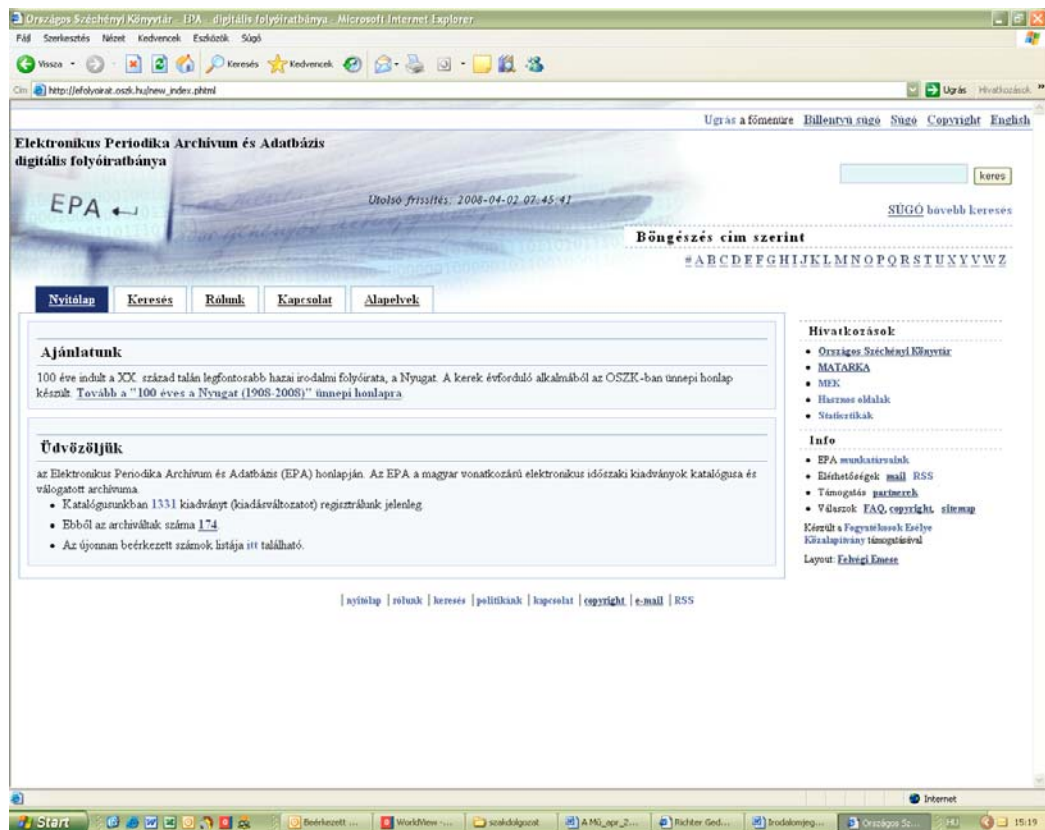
Országos Széchényi Könyvtár - EPA - digitális folyóiratbánya - Microsoft Internet Explorer

Fájl Szerkesztés Nézet Kedvencek Eszközök Súgó

Vissza Keresés Kedvencek

Cím http://efolyoirat.oszk.hu/new_index.phtml

Ugrás Hivatkozások

Ugrás a főmenüre Billentyű súgó Súgó Copyright English

Elektronikus Periodika Archívum és Adatbázis
digitális folyóiratbánya

EPA

Utolsó frissítés: 2008-04-02 07:45:41

keres

SÚGÓ bővebb keresés

Böngészés cím szerint

# A B C D E F G H I J K L M N O P Q R S T U X Y V W Z

Nyitólap Keresés Rólunk Kapcsolat Alapelvek

Ajánlatunk

100 éve indult a XX. század talán legfontosabb hazai irodalmi folyóirata, a Nyugat. A kerek évforduló alkalmából az OSZK-ban ünnepi honlap készült. Tovább a "100 éves a Nyugat (1908-2008)" ünnepi honlapra

Üdvözöljük

az Elektronikus Periodika Archívum és Adatbázis (EPA) honlapján. Az EPA a magyar vonatkozású elektronikus időszaki kiadványok katalógusa és válogatott archívuma.

• Katalógusunkban 1331 kiadványt (kiadásváltozatot) regisztrálunk jelenleg.
• Ebből az archiváltak száma 174.
• Az újonnan beérkezett számok listája itt található.

Hivatkozások

• Országos Széchényi Könyvtár
• MATARKA
• MEK
• Hasznos oldalak
• Statisztikák

Info

• EPA munkatársaink
• Elérhetőségek mail RSS
• Támogatás partnerek
• Válaszok FAQ, copyright, sitemap

Készült a Fogyatékosok Esélye Közalapítvány támogatásával

Layout: Fehérgi Emese

| nyitólap | rólunk | keresés | politikánk | kapcsolat | copyright | e-mail | RSS

Internet

Start Beérkezett ... WorldView - ... szakdolgozat A MŰ_apr_2... Richter Ged... Irodalomjeg... Országos Sz... HU 15:19